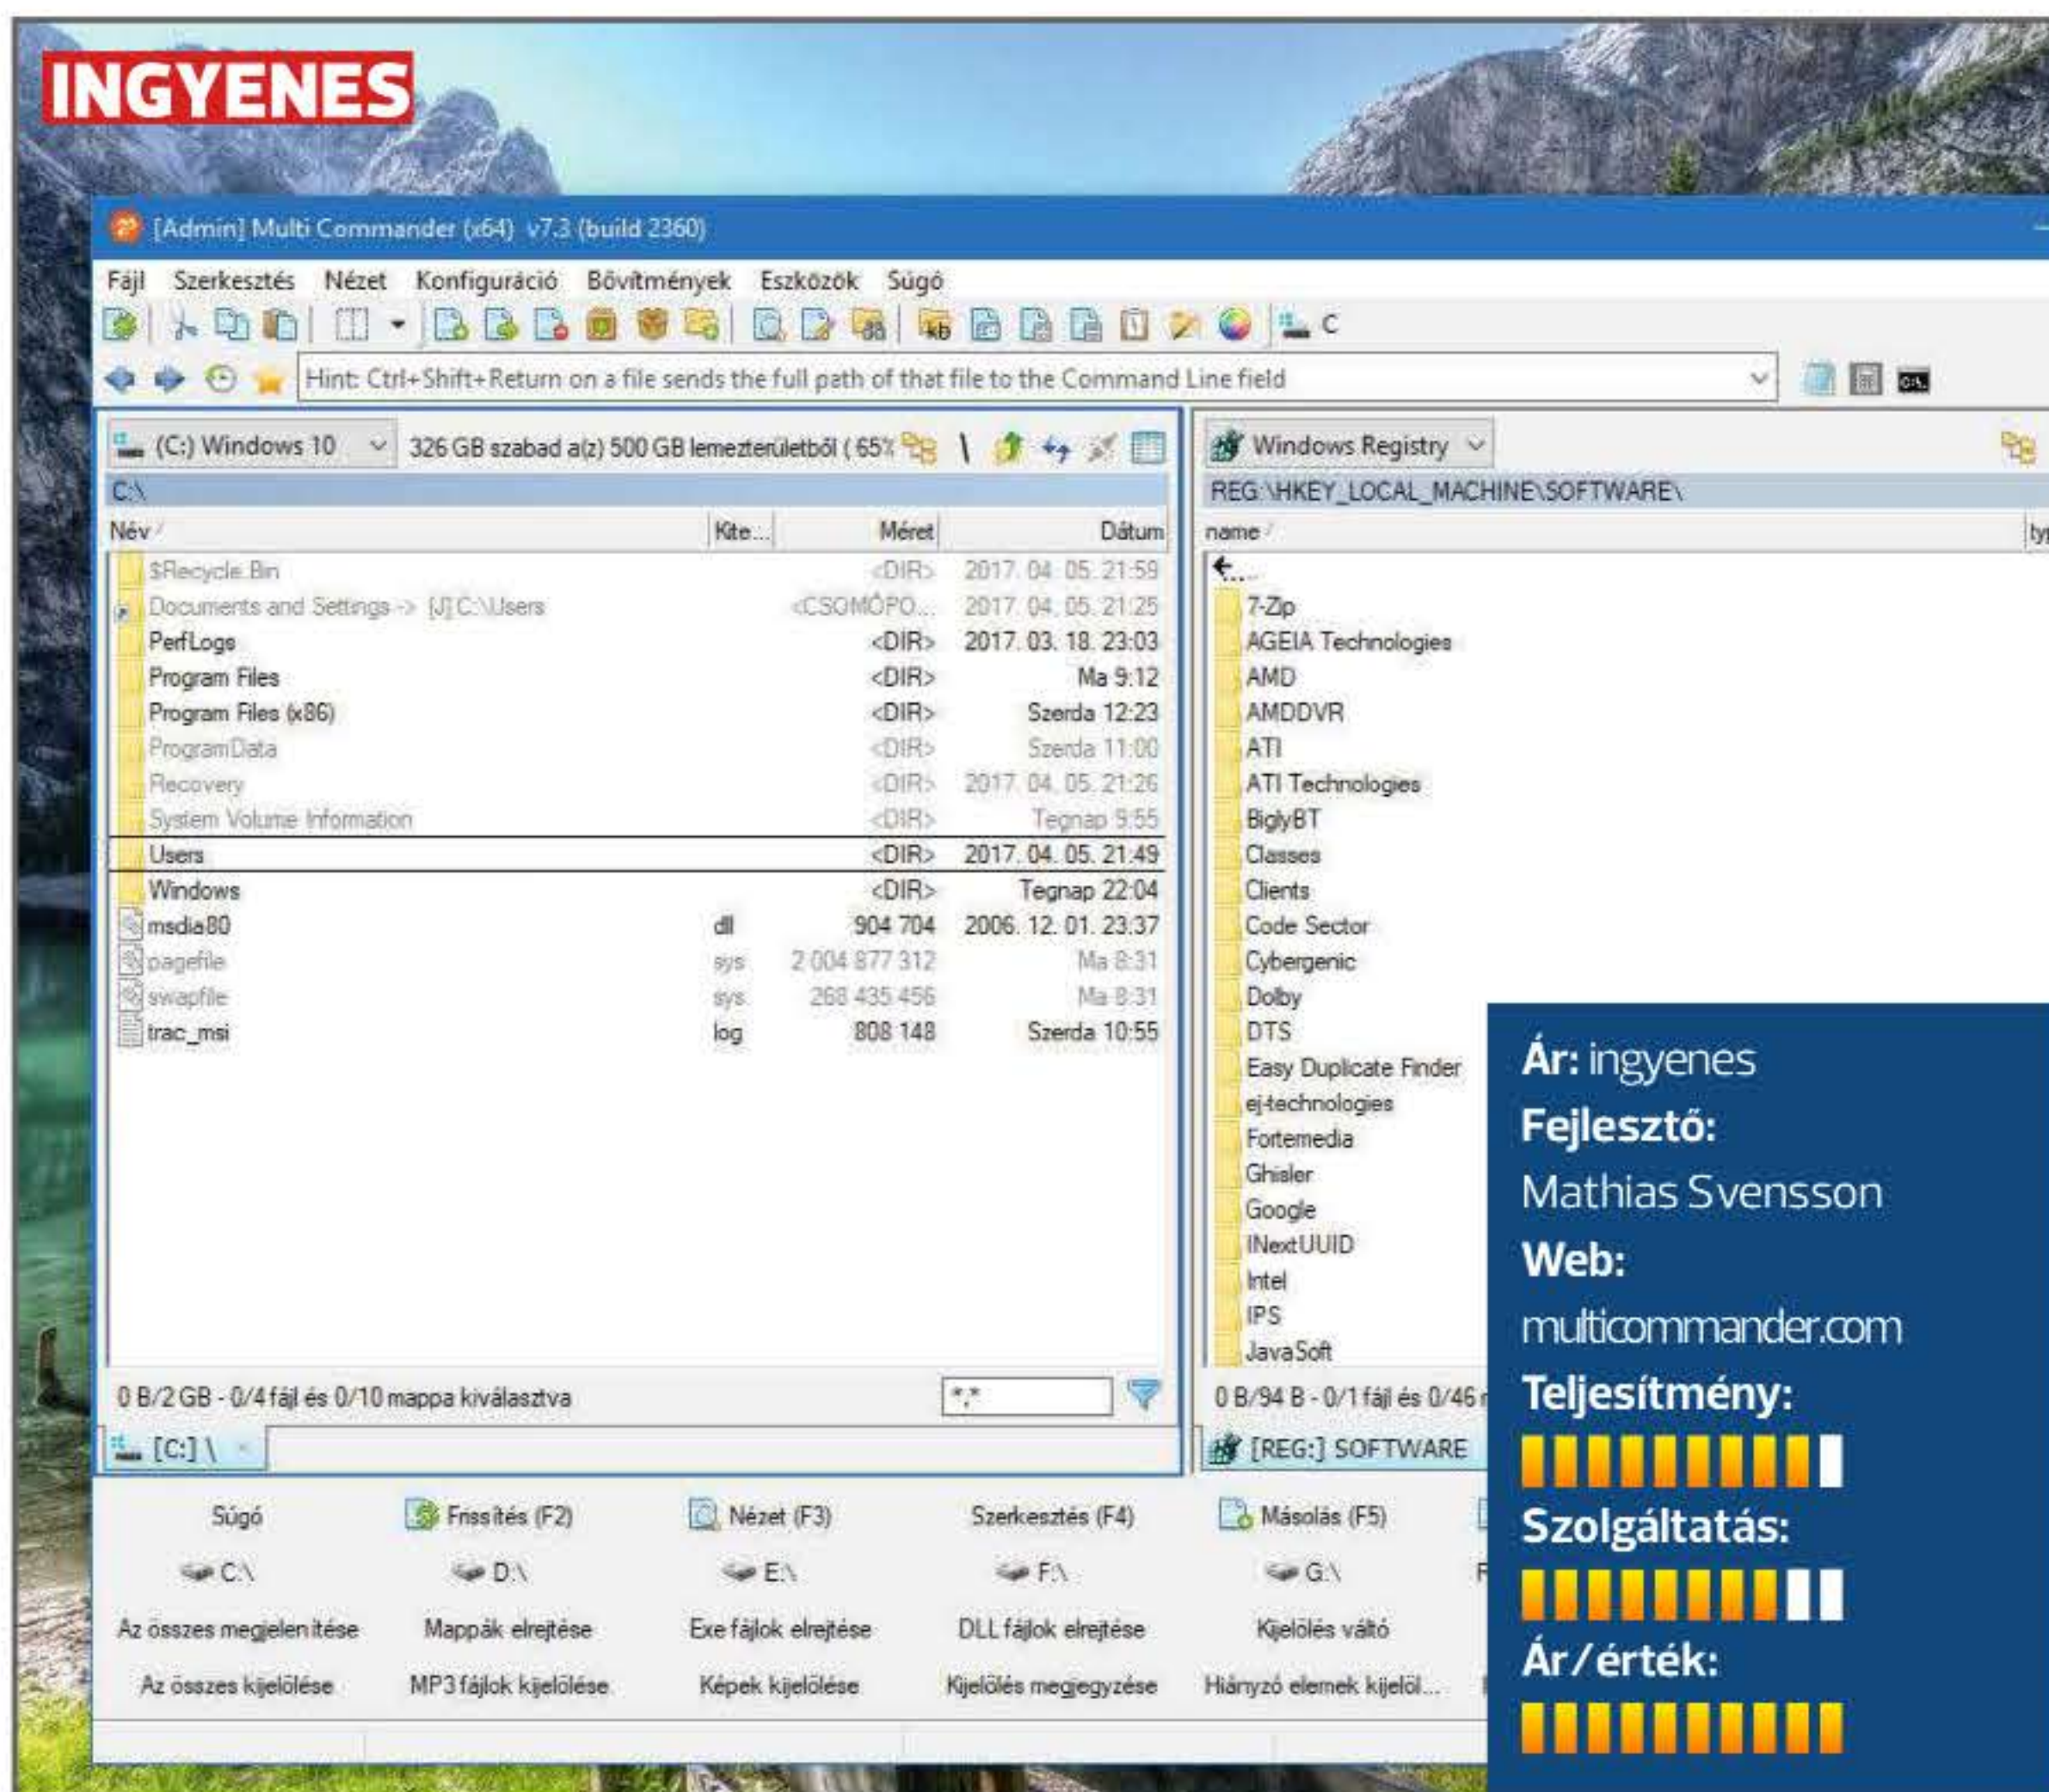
INGYENES

[Admin] Multi Commander (x64) v7.3 (build 2360)

Fájl Szerkesztés Nézet Konfiguráció Bővítmények Eszközök Súgó

C

Hint: Ctrl+Shift+Return on a file sends the full path of that file to the Command Line field

(C:) Windows 10 326 GB szabad a(z) 500 GB lemezterületből ( 65%

C:\

| Név | Kite... | Méret | Dátum |
|---|---|---|---|
| $Recycle.Bin | | <DIR> | 2017. 04. 05. 21:59 |
| Documents and Settings -> [J] C:\Users | | <CSOMÓPO... | 2017. 04. 05. 21:25 |
| PerfLogs | | <DIR> | 2017. 03. 18. 23:03 |
| Program Files | | <DIR> | Ma 9:12 |
| Program Files (x86) | | <DIR> | Szerda 12:23 |
| ProgramData | | <DIR> | Szerda 11:00 |
| Recovery | | <DIR> | 2017. 04. 05. 21:26 |
| System Volume Information | | <DIR> | Tegnap 9:55 |
| Users | | <DIR> | 2017. 04. 05. 21:49 |
| Windows | | <DIR> | Tegnap 22:04 |
| msdia80 | dll | 904 704 | 2006. 12. 01. 23:37 |
| pagefile | sys | 2 004 877 312 | Ma 8:31 |
| swapfile | sys | 268 435 456 | Ma 8:31 |
| trac_msi | log | 808 148 | Szerda 10:55 |

0 B/2 GB - 0/4 fájl és 0/10 mappa kiválasztva

*.*

[C:] \

Windows Registry

REG:\HKEY_LOCAL_MACHINE\SOFTWARE\

name ty

7-Zip
AGEIA Technologies
AMD
AMDDVR
ATI
ATI Technologies
BiglyBT
Classes
Clients
Code Sector
Cybergenic
Dolby
DTS
Easy Duplicate Finder
ej-technologies
Fortemedia
Ghisler
Google
INextUUID
Intel
IPS
JavaSoft

0 B/94 B - 0/1 fájl és 0/46

[REG:] SOFTWARE

Súgó Frissítés (F2) Nézet (F3) Szerkesztés (F4) Másolás (F5)

C:\ D:\ E:\ F:\ G:\

Az összes megjelenítése Mappák elrejtése Exe fájlok elrejtése DLL fájlok elrejtése Kijelölés váltó

Az összes kijelölése MP3 fájlok kijelölése Képek kijelölése Kijelölés megjegyzése Hiányzó elemek kijelöl...

Ár: ingyenes
Fejlesztő:
Mathias Svensson
Web:
multicommander.com
Teljesítmény:
Szolgáltatás:
Ár/érték: